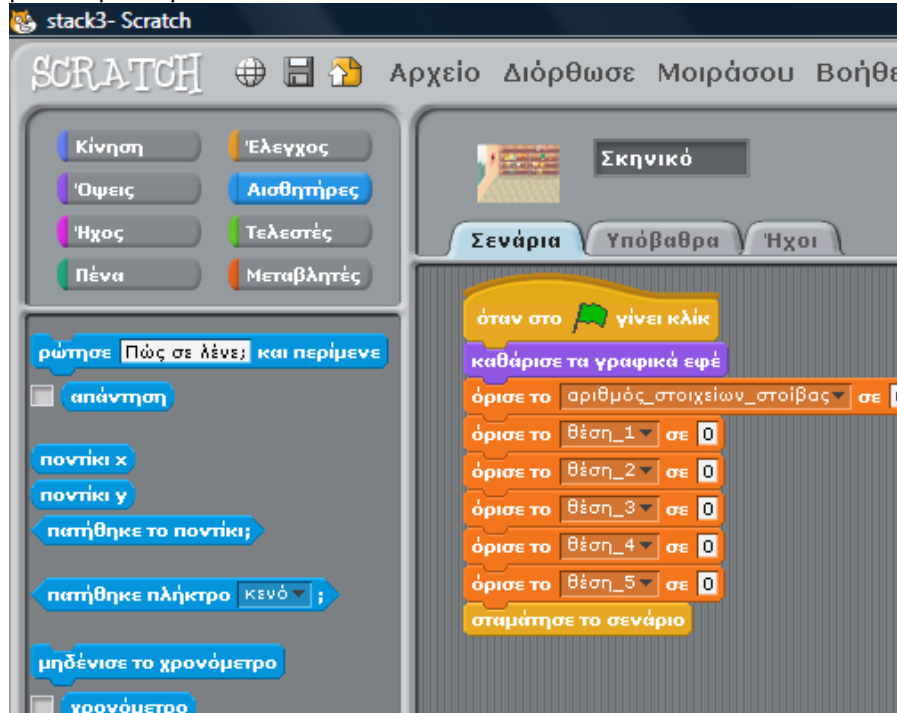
stack3- Scratch

SCRATCH Αρχείο Διόρθωσε Μοιράσου Βοηθε

Κίνηση
Έλεγχος
Όψεις
Αισθητήρες
Ήχος
Τελεστές
Πένα
Μεταβλητές

ρώτησε Πώς σε λένε; και περίμενε
απάντηση
ποντίκι x
ποντίκι y
πατήθηκε το ποντίκι;
πατήθηκε πλήκτρο κενό ;
μηδένισε το χρονόμετρο
χρονόμετρο

Σκηνικό

Σενάρια
Υπόβαθρα
Ήχοι

όταν στο γίνει κλικ
καθάρισε τα γραφικά εφέ
όρισε το αριθμός_στοιχείων_στοίβας σε
όρισε το θέση_1 σε 0
όρισε το θέση_2 σε 0
όρισε το θέση_3 σε 0
όρισε το θέση_4 σε 0
όρισε το θέση_5 σε 0
σταμάτησε το σενάριο